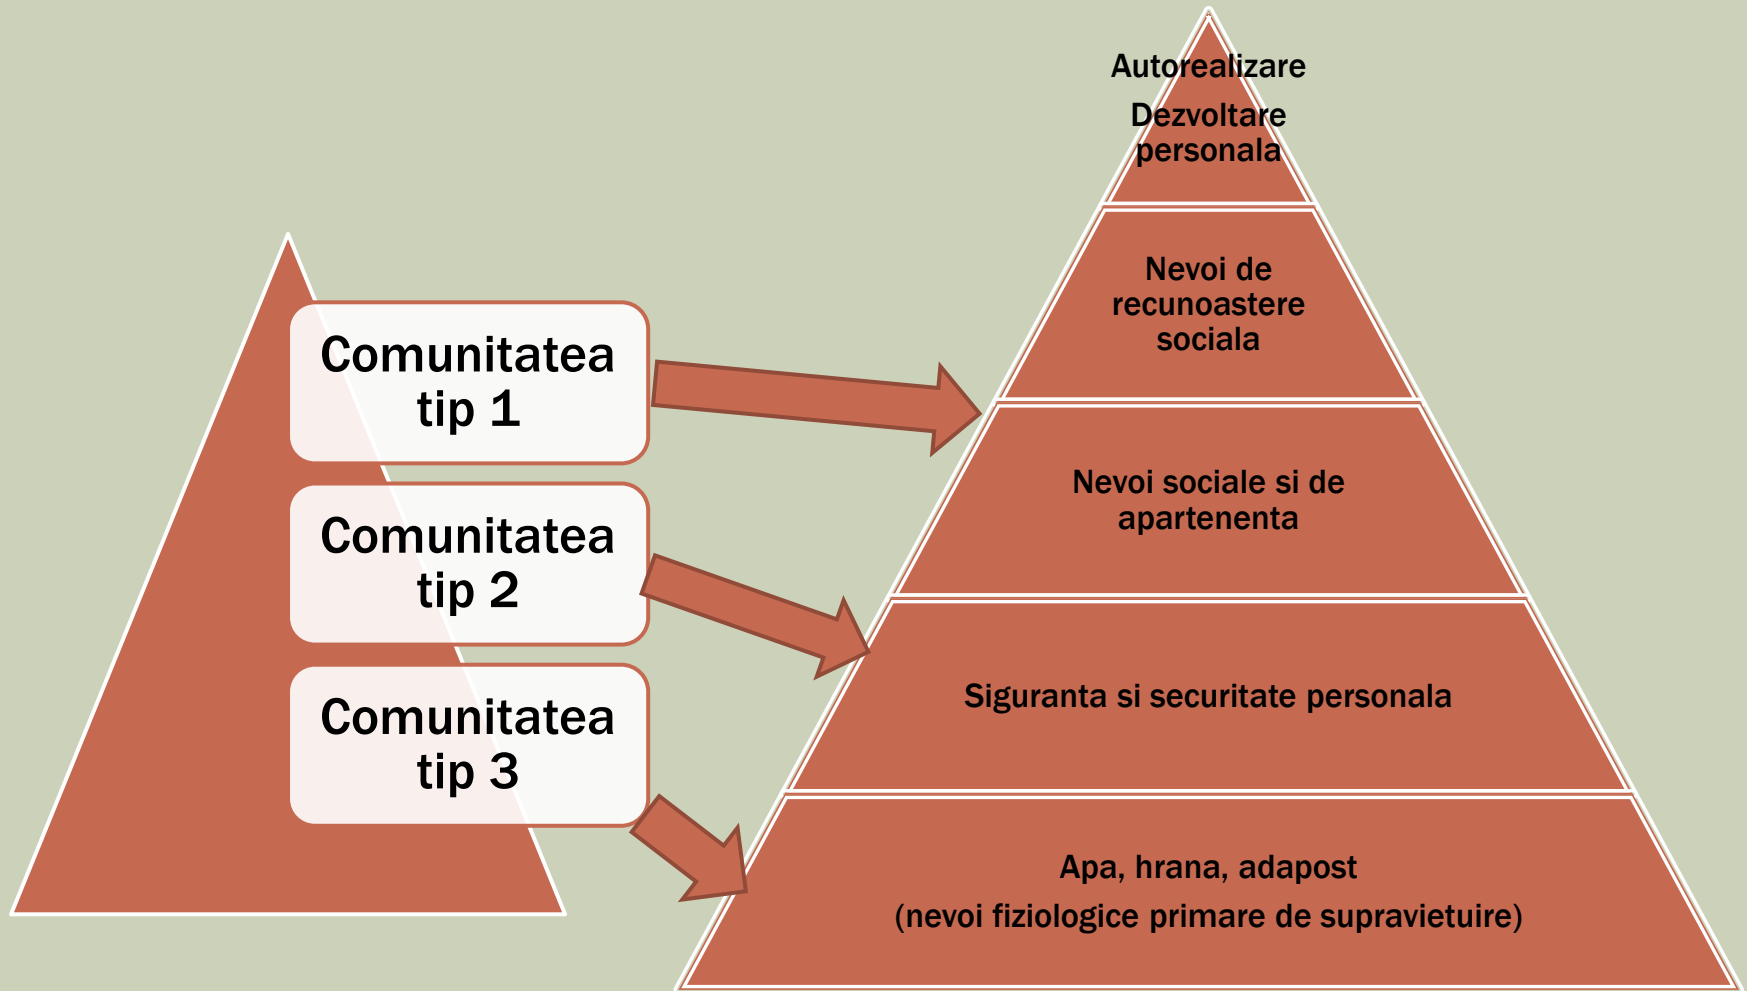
Comunitatea tip 1

Comunitatea tip 2

Comunitatea tip 3

Autorealizare

Dezvoltare personala

Nevoi de recunoastere sociala

Nevoi sociale si de apartenenta

Siguranta si securitate personala

Apa, hrana, adapost

(nevoi fiziologice primare de supravietuire)